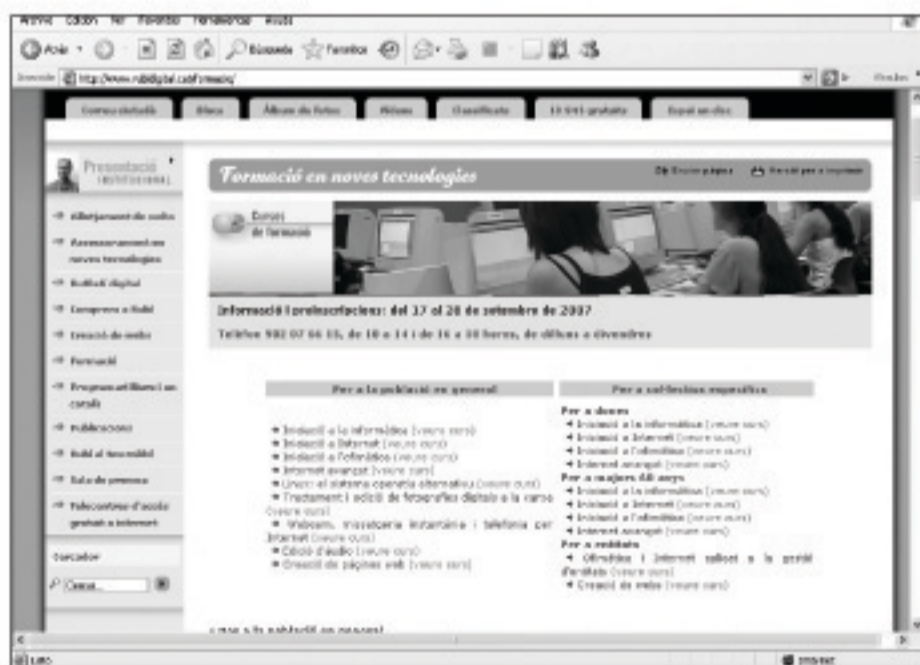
Arxiu Edició Ver Favorits Ferramentes Ayuda

Atrás · Búsqueda Favoritos

Dirección http://www.rubidigital.cat/formacio/

Correu electrònic | Blocs | Àlbums de fotos | Webs | Classificats | 10 SMS gratuïts | Espai on-line

Presentació INSTITUCIONAL

Allotjament de webs
Assessorament en noves tecnologies
Rubí digital
Compres a Rubí
Creació de webs
Formació
Programa of. llibertat en casals
Publicacions
Rubí al teu mòbil
Sala de premsa
Telecentres d'accés gratuït a internet

Cercador
Cercar...

Formació en noves tecnologies

Envia la pàgina | Versió per a imprimir

Cursos de formació

Informació i preinscripcions: del 17 al 28 de setembre de 2007

Telèfon 902 07 66 55, de 10 a 14 i de 16 a 20 hores, de dilluns a divendres

Per a la població en general
Iniciació a la informàtica (veure curs)
Iniciació a Internet (veure curs)
Iniciació a l'ofimàtica (veure curs)
Internet avançat (veure curs)
Linux: el sistema operatiu alternatiu (veure curs)
Tractament i edició de fotografies digitals a la carta (veure curs)
Webcam, missatgeria instantània i telefonia per Internet (veure curs)
Edició d'àudio (veure curs)
Creació de pàgines web (veure curs)

Per a col·lectius específics
Per a dones
Iniciació a la informàtica (veure curs)
Iniciació a Internet (veure curs)
Iniciació a l'ofimàtica (veure curs)
Internet avançat (veure curs)
Per a majors dél anys
Iniciació a la informàtica (veure curs)
Iniciació a Internet (veure curs)
Iniciació a l'ofimàtica (veure curs)
Internet avançat (veure curs)
Per a entitats
Ofimàtica i Internet aplicat a la gestió d'entitats (veure curs)
Creació de webs (veure curs)

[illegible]

Listo | Internet